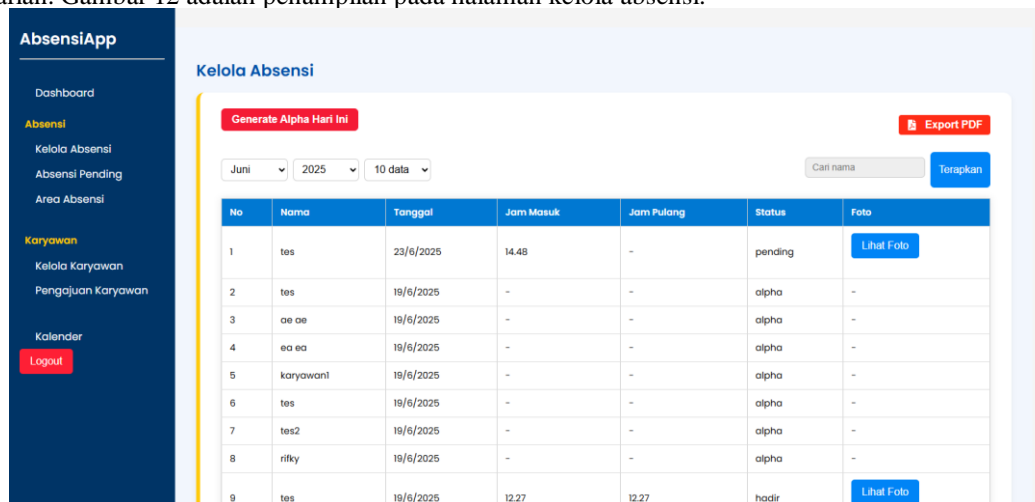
AbsensiApp

Dashboard

Absensi

Kelola Absensi

Absensi Pending

Area Absensi

Karyawan

Kelola Karyawan

Pengajuan Karyawan

Kalender

Logout

Kelola Absensi

Generate Alpha Hari Ini

Export PDF

Juni 2025 10 data

Cari nama Terapkan

| No | Nama | Tanggal | Jam Masuk | Jam Pulang | Status | Foto |
|---|---|---|---|---|---|---|
| 1 | tes | 23/6/2025 | 14.48 | - | pending | Lihat Foto |
| 2 | tes | 19/6/2025 | - | - | alpha | - |
| 3 | ae ae | 19/6/2025 | - | - | alpha | - |
| 4 | ea ea | 19/6/2025 | - | - | alpha | - |
| 5 | karyawan1 | 19/6/2025 | - | - | alpha | - |
| 6 | tes | 19/6/2025 | - | - | alpha | - |
| 7 | tes2 | 19/6/2025 | - | - | alpha | - |
| 8 | rifky | 19/6/2025 | - | - | alpha | - |
| 9 | tes | 19/6/2025 | 12.27 | 12.27 | hadir | Lihat Foto |